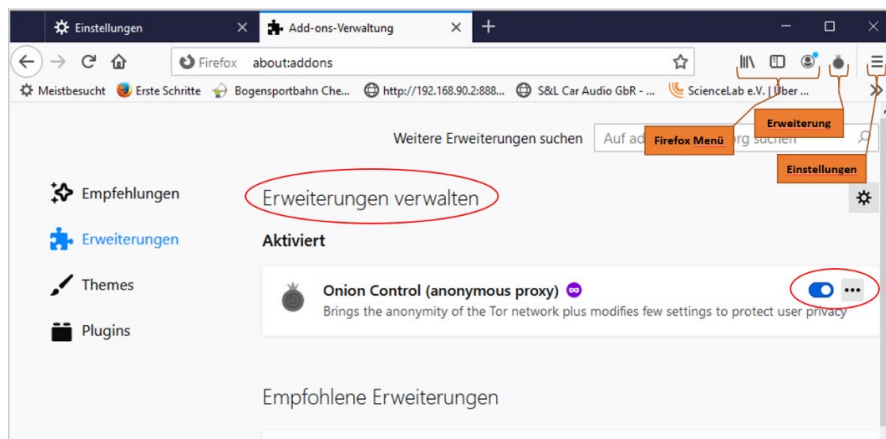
Einstellungen ×
Add-ons-Verwaltung ×
+
Firefox about:addons
Meistbesucht Erste Schritte Bogensportbahn Che... http://192.168.90.2:888... S&L Car Audio GbR - ... ScienceLab e.V. | Über ...
Weitere Erweiterungen suchen Auf ad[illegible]rg suchen
Firefox Menü
Erweiterung
Einstellungen
Empfehlungen
Erweiterungen
Themes
Plugins
Erweiterungen verwalten
Aktiviert
Onion Control (anonymous proxy)
Brings the anonymity of the Tor network plus modifies few settings to protect user privacy
Empfohlene Erweiterungen